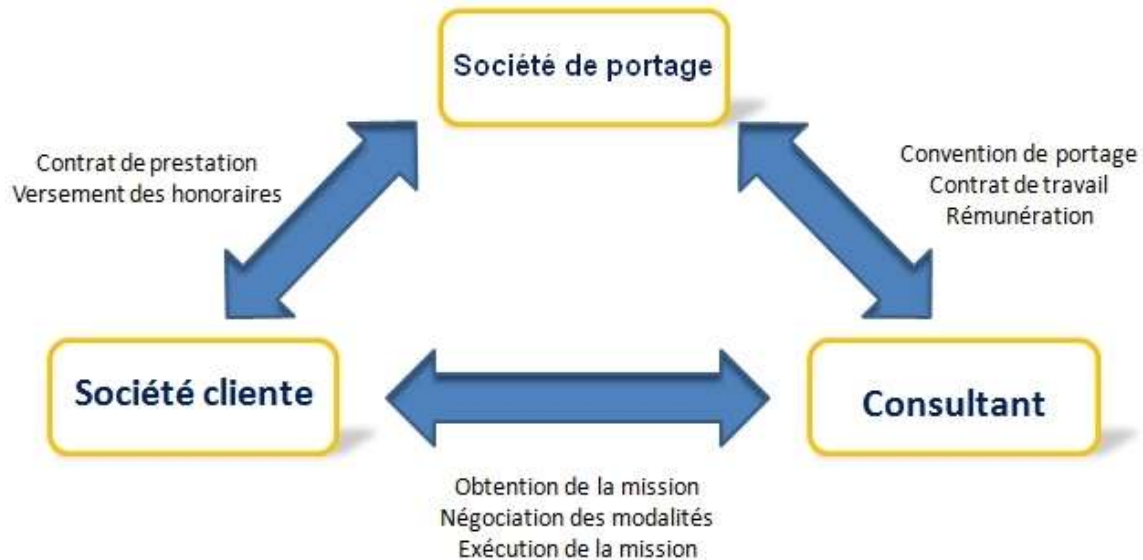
Société de portage

Contrat de prestation
Versement des honoraires

Convention de portage
Contrat de travail
Rémunération

Société cliente

Consultant

Obtention de la mission
Négociation des modalités
Exécution de la mission